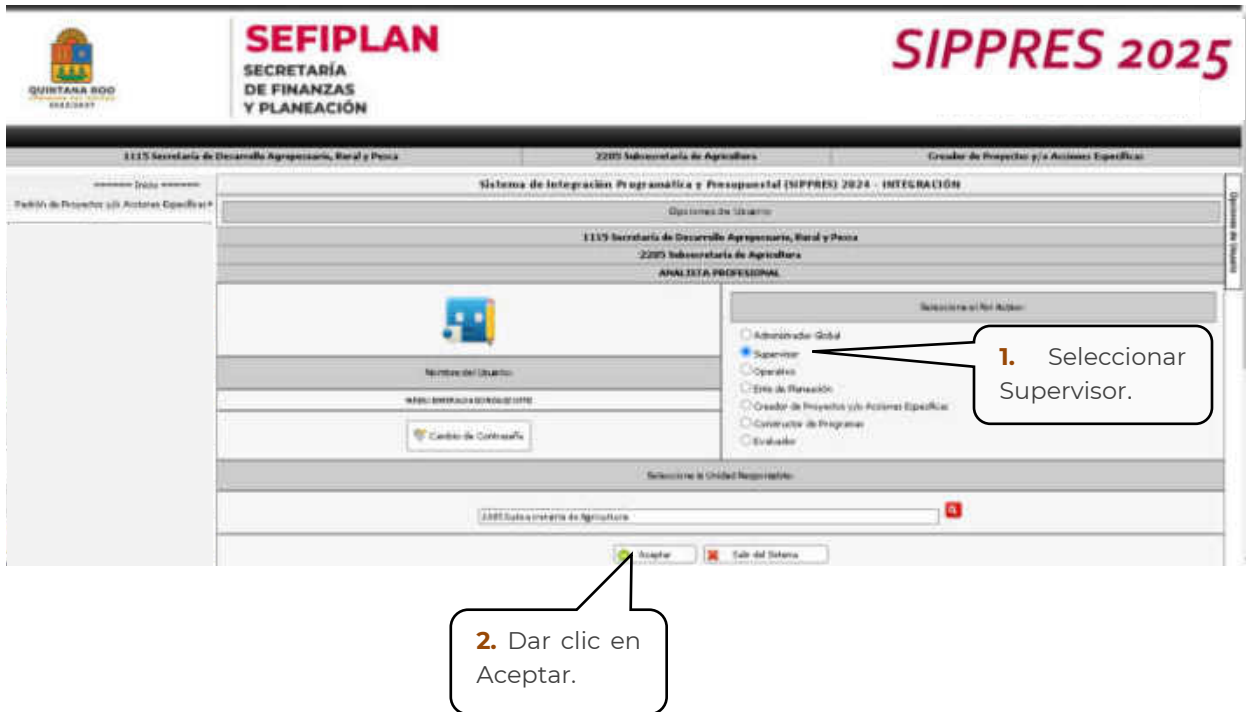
QUINTANA ROO

SEFIPLAN
SECRETARÍA
DE FINANZAS
Y PLANEACIÓN

SIPPRES 2025

1115 Secretaría de Desarrollo Agropecuario, Rural y Pesca | 2205 Subsecretaría de Agricultura | Creador de Proyectos y/o Acciones Específicas

======= Inicio =======
Padrón de Proyectos y/o Acciones Específicas

Sistema de Integración Programática y Presupuestal (SIPPRES) 2024 - INTEGRACIÓN

Opciones de Usuario

1115 Secretaría de Desarrollo Agropecuario, Rural y Pesca
2205 Subsecretaría de Agricultura
ANALISTA PROFESIONAL

Seleccione el Rol Actual:
Administrador Global
Supervisor
Operativo
Ente de Planeación
Creador de Proyectos y/o Acciones Específicas
Constructor de Programas
Evaluador

Nombre del Usuario:
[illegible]

Cambio de Contraseña

Seleccione la Unidad Responsable:

2205 Subsecretaría de Agricultura

Aceptar
Salir del Sistema

Opciones de Usuario

1. Seleccionar Supervisor.

2. Dar clic en Aceptar.